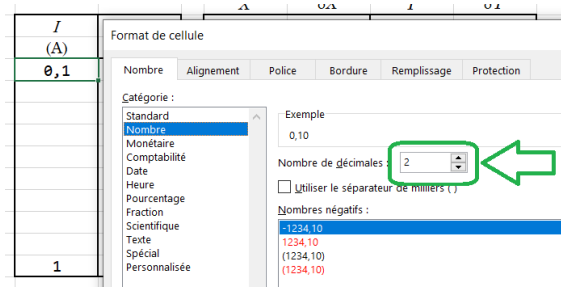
$I$

(A)

0,1

1

X δX Y δY

Format de cellule

Nombre | Alignement | Police | Bordure | Remplissage | Protection

Catégorie :

Standard
Nombre
Monétaire
Comptabilité
Date
Heure
Pourcentage
Fraction
Scientifique
Texte
Spécial
Personnalisée

Exemple

0,10

Nombre de décimales : 2

Utiliser le séparateur de milliers ( )

Nombres négatifs :

-1234,10
1234,10
(1234,10)
(1234,10)